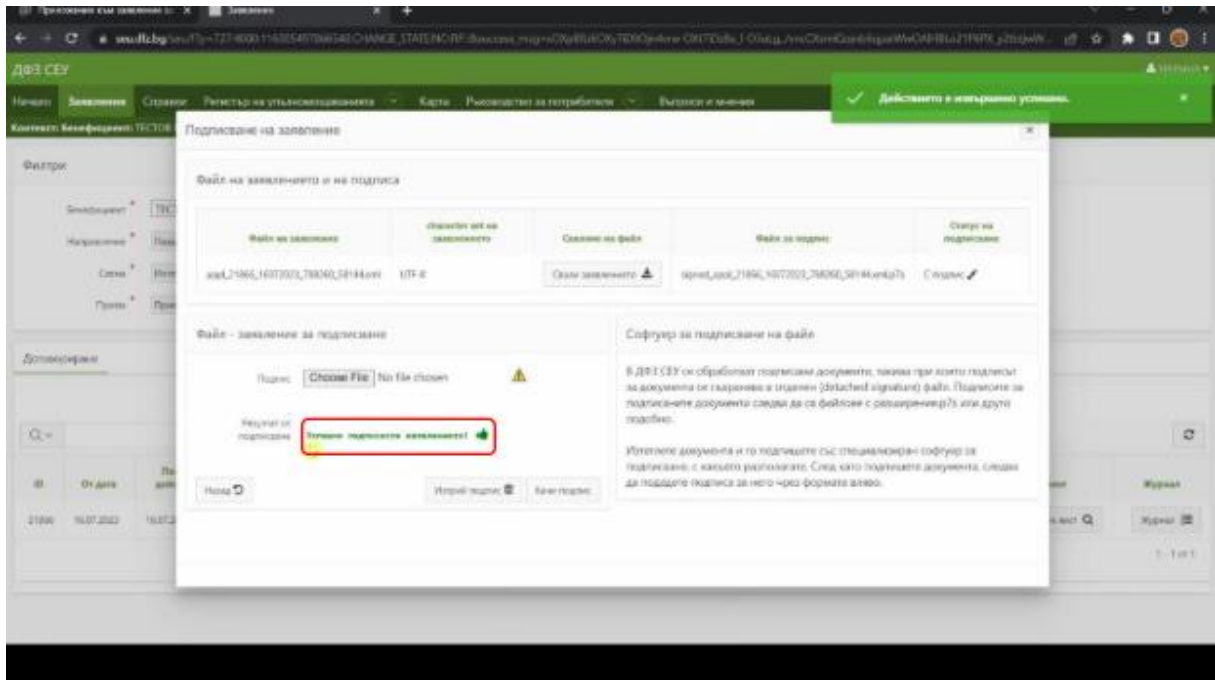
Приложения към заявления | Заявления

ДФЗ СЕУ

Начало Заявления Справки Регистър на упълномощаванията Карти Ръководства за потребители Въпроси и мнения

Действието е извършено успешно.

Контекст: Бенефициент: ТЕСТОВ

Филтри

Бенефициент*
Направление*
Схема*
Прием*

Подписване на заявление

Файл на заявлението и на подписа

| Файл на заявлението | character set на заявлението | Сваляне на файл | Файл за подпис | Статус на подписване |
|---|---|---|---|---|
| appl_21866_16072023_788060_58144.xml | UTF-8 | Свали заявлението | signed_appl_21866_16072023_788060_58144.xml.p7s | С подпис |

Файл - заявление за подписване

Подпис: Choose File No file chosen

Резултат от подписване: Успешно подписахте заявлението!

Назад Изтрий подпис Качи подпис

Софтуер за подписване на файл

В ДФЗ СЕУ се обработват подписани документи, такива при които подписът за документа се съхранява в отделен (detached signature) файл. Подписите за подписаните документи следва да са файлове с разширение p7s или друго подобно.

Изтеглете документа и го подпишете със специализиран софтуер за подписване, с какъвто разполагате. След като подпишете документа, следва да подадете подписа за него чрез формата вляво.

Допълнителни

ID От дата
21866 16.07.2023

Журнал
Журнал
1 - 1 от 1